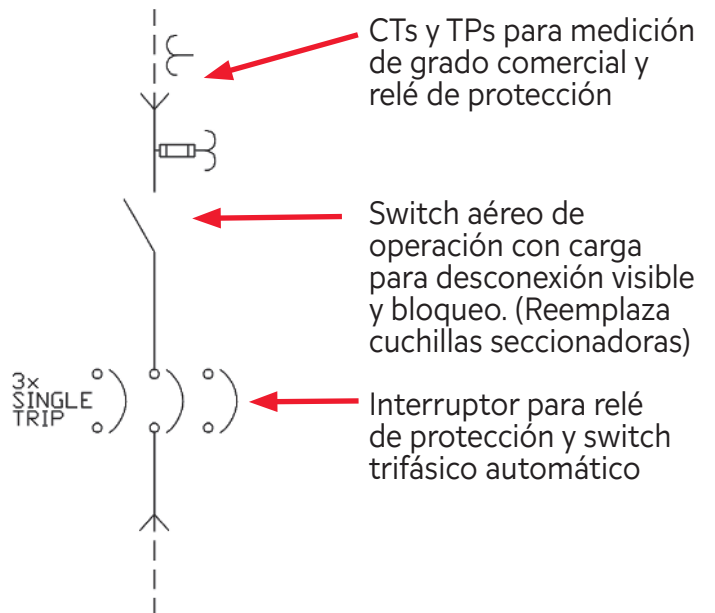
CTs y TPs para medición de grado comercial y relé de protección

Switch aéreo de operación con carga para desconexión visible y bloqueo. (Reemplaza cuchillas seccionadoras)

3x SINGLE TRIP

Interruptor para relé de protección y switch trifásico automático